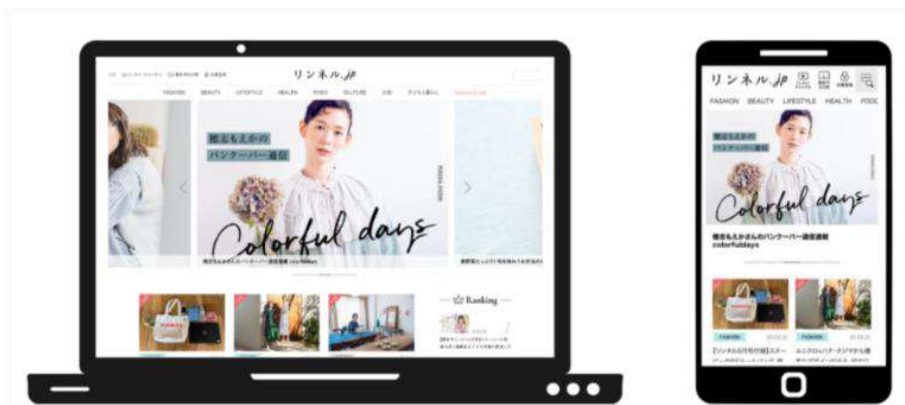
リンネル.jp

FASHION BEAUTY LIFESTYLE HEALTH FOOD CULTURE

櫻志もえかの
バンクーバー通信

Colorful days

Ranking

リンネル.jp

FASHION BEAUTY LIFESTYLE HEALTH FOOD

櫻志もえかの
バンクーバー通信

Colorful days

櫻志もえかさんのバンクーバー通信連載
colorfuldays

FASHION

FASHION

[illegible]

ユニクロ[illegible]